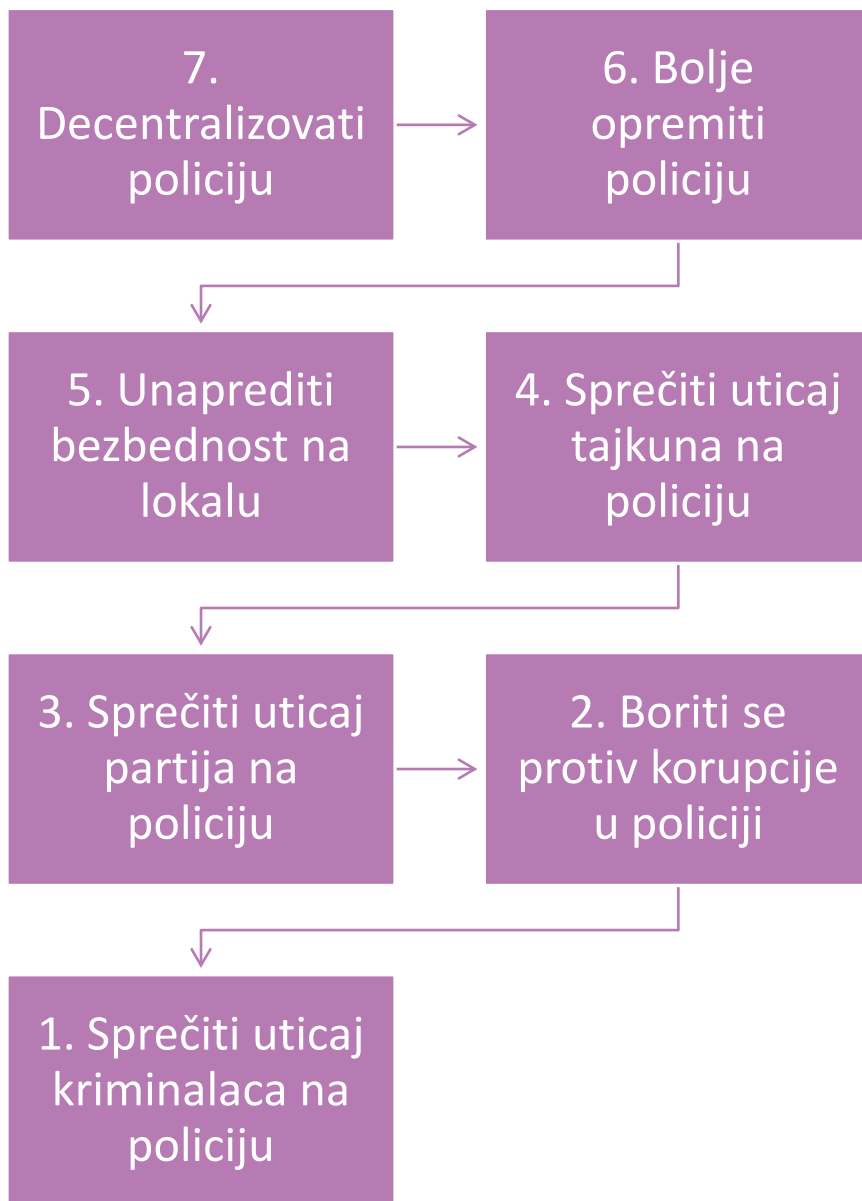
7. Decentralizovati policiju

6. Bolje opremiti policiju

5. Unaprediti bezbednost na lokalu

4. Sprečiti uticaj tajkuna na policiju

3. Sprečiti uticaj partija na policiju

2. Boriti se protiv korupcije u policiji

1. Sprečiti uticaj kriminalaca na policiju